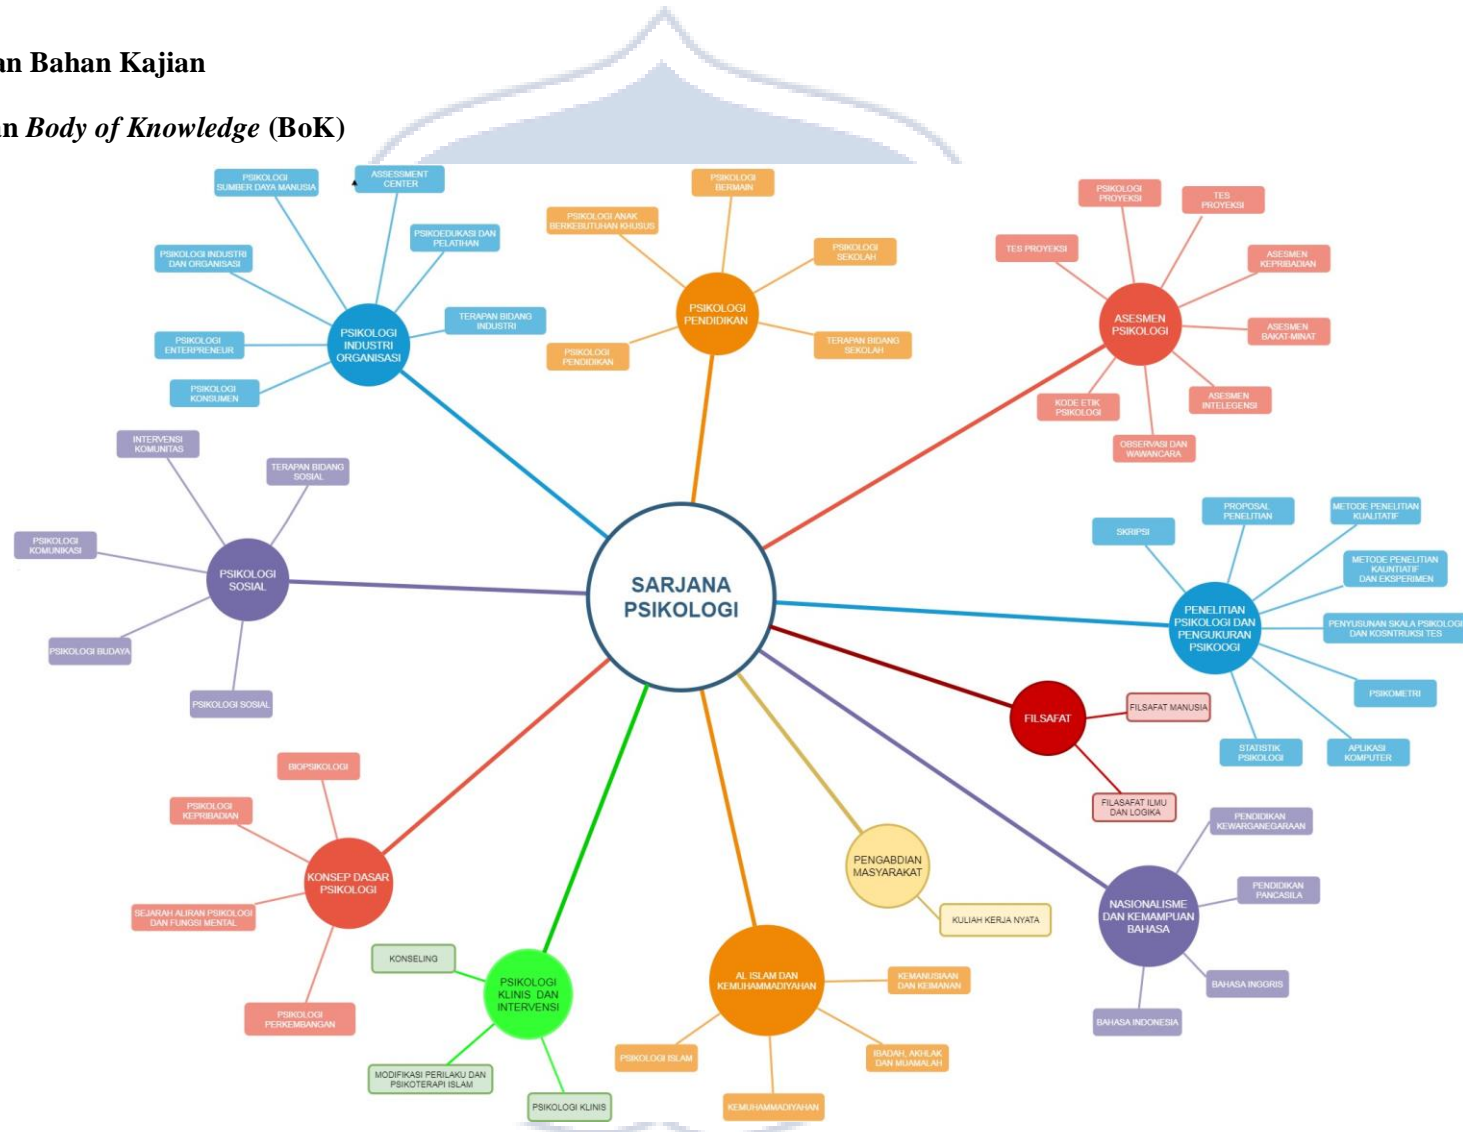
an Bahan Kajian

an *Body of Knowledge* (BoK)

SARJANA PSIKOLOGI

PSIKOLOGI INDUSTRI ORGANISASI

PSIKOLOGI SUMBER DAYA MANUSIA

ASSESSMENT CENTER

PSIKOEDUKASI DAN PELATIHAN

PSIKOLOGI INDUSTRI DAN ORGANISASI

TERAPAN BIDANG INDUSTRI

PSIKOLOGI ENTERPRENEUR

PSIKOLOGI KONSUMEN

PSIKOLOGI PENDIDIKAN

PSIKOLOGI BERMAIN

PSIKOLOGI ANAK BERKEBUTUHAN KHUSUS

PSIKOLOGI SEKOLAH

TERAPAN BIDANG SEKOLAH

PSIKOLOGI PENDIDIKAN

ASESMEN PSIKOLOGI

PSIKOLOGI PROYEKSI

TES PROYEKSI

TES PROYEKSI

ASESMEN KEPRIBADIAN

ASESMEN BAKAT-MINAT

ASESMEN INTELEGENSI

KODE ETIK PSIKOLOGI

OBSERVASI DAN WAWANCARA

PSIKOLOGI SOSIAL

INTERVENSI KOMUNITAS

TERAPAN BIDANG SOSIAL

PSIKOLOGI KOMUNIKASI

PSIKOLOGI BUDAYA

PSIKOLOGI SOSIAL

PENELITIAN PSIKOLOGI DAN PENGUKURAN PSIKOOGI

SKRIPSI

PROPOSAL PENELITIAN

METODE PENELITIAN KUALITATIF

METODE PENELITIAN KAUNTIATIF DAN EKSPERIMEN

PENYUSUNAN SKALA PSIKOLOGI DAN KOSNTRUKSI TES

PSIKOMETRI

APLIKASI KOMPUTER

STATISTIK PSIKOLOGI

FILSAFAT

FILSAFAT MANUSIA

FILASAFAT ILMU DAN LOGIKA

KONSEP DASAR PSIKOLOGI

BIOPSIKOLOGI

PSIKOLOGI KEPRIBADIAN

SEJARAH ALIRAN PSIKOLOGI DAN FUNGSI MENTAL

PSIKOLOGI PERKEMBANGAN

PSIKOLOGI KLINIS DAN INTERVENSI

KONSELING

MODIFIKASI PERILAKU DAN PSIKOTERAPI ISLAM

PSIKOLOGI KLINIS

AL ISLAM DAN KEMUHAMMADIYAHAN

KEMANUSIAAN DAN KEIMANAN

IBADAH, AKHLAK DAN MUAMALAH

KEMUHAMMADIYAHAN

PSIKOLOGI ISLAM

PENGABDIAN MASYARAKAT

KULIAH KERJA NYATA

NASIONALISME DAN KEMAMPUAN BAHASA

PENDIDIKAN KEWARGANEGARAAN

PENDIDIKAN PANCASILA

BAHASA INGGRIS

BAHASA INDONESIA